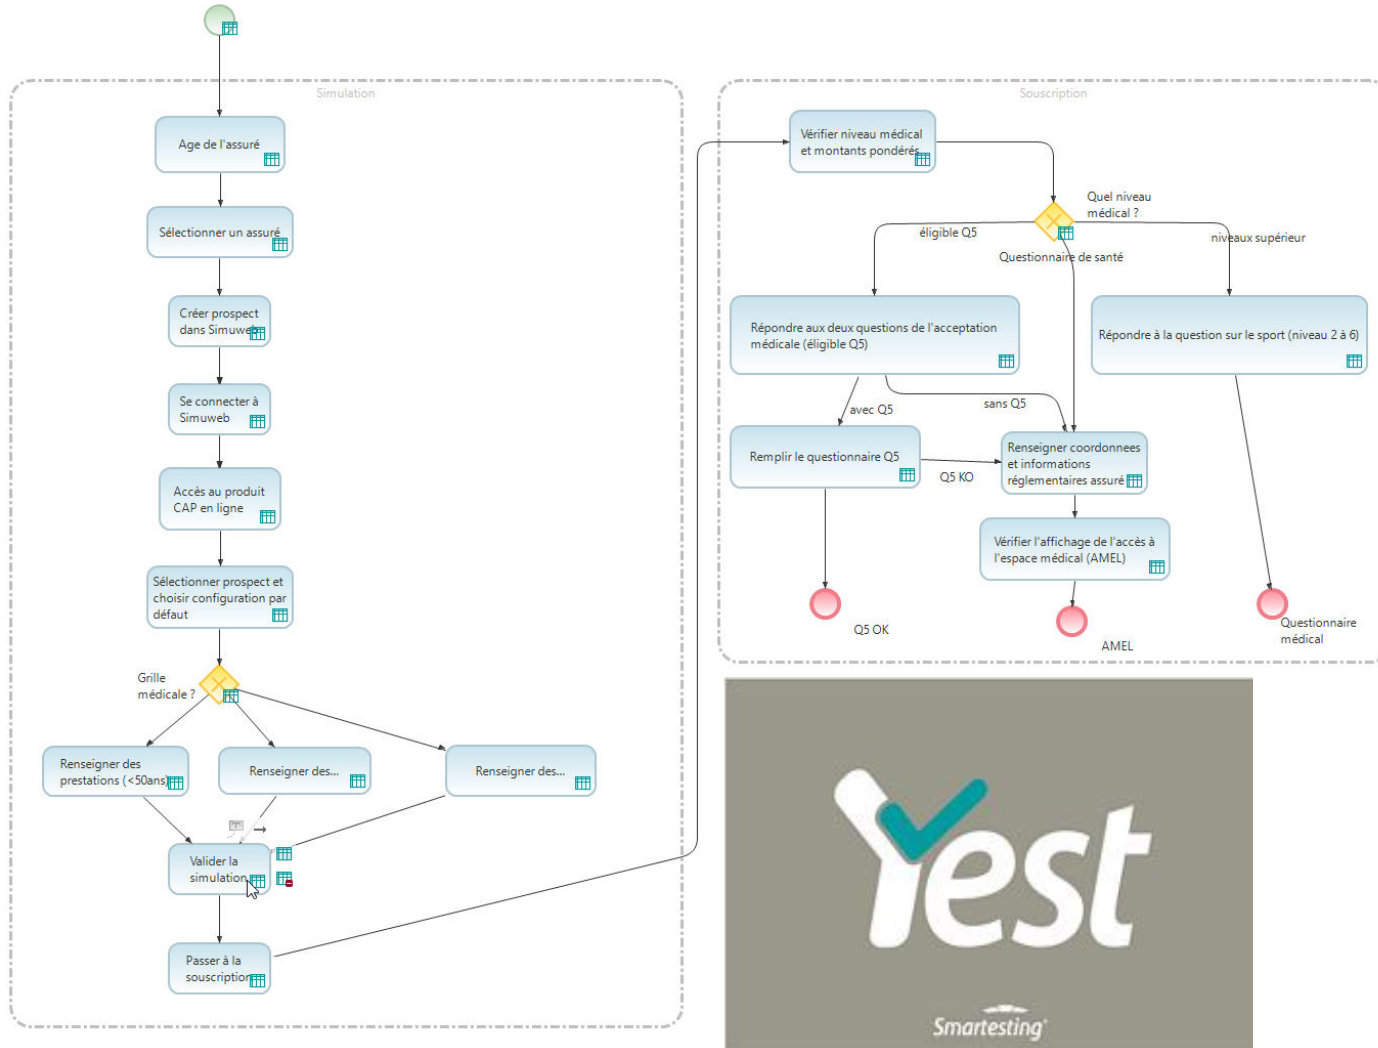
Simulation

Age de l'assuré

Sélectionner un assuré

Créer prospect dans Simuweb

Se connecter à Simuweb

Accès au produit CAP en ligne

Sélectionner prospect et choisir configuration par défaut

Grille médicale ?

Renseigner des prestations (<50ans)

Renseigner des...

Renseigner des...

Valider la simulation

Passer à la souscription

Souscription

Vérifier niveau médical et montants pondérés

Quel niveau médical ?

éligible Q5

Questionnaire de santé

niveaux supérieur

Répondre aux deux questions de l'acceptation médicale (éligible Q5)

Répondre à la question sur le sport (niveau 2 à 6)

avec Q5

sans Q5

Remplir le questionnaire Q5

Q5 KO

Renseigner coordonnees et informations réglementaires assuré

Vérifier l'affichage de l'accès à l'espace médical (AMEL)

Q5 OK

AMEL

Questionnaire médical

Yest

Smartesting